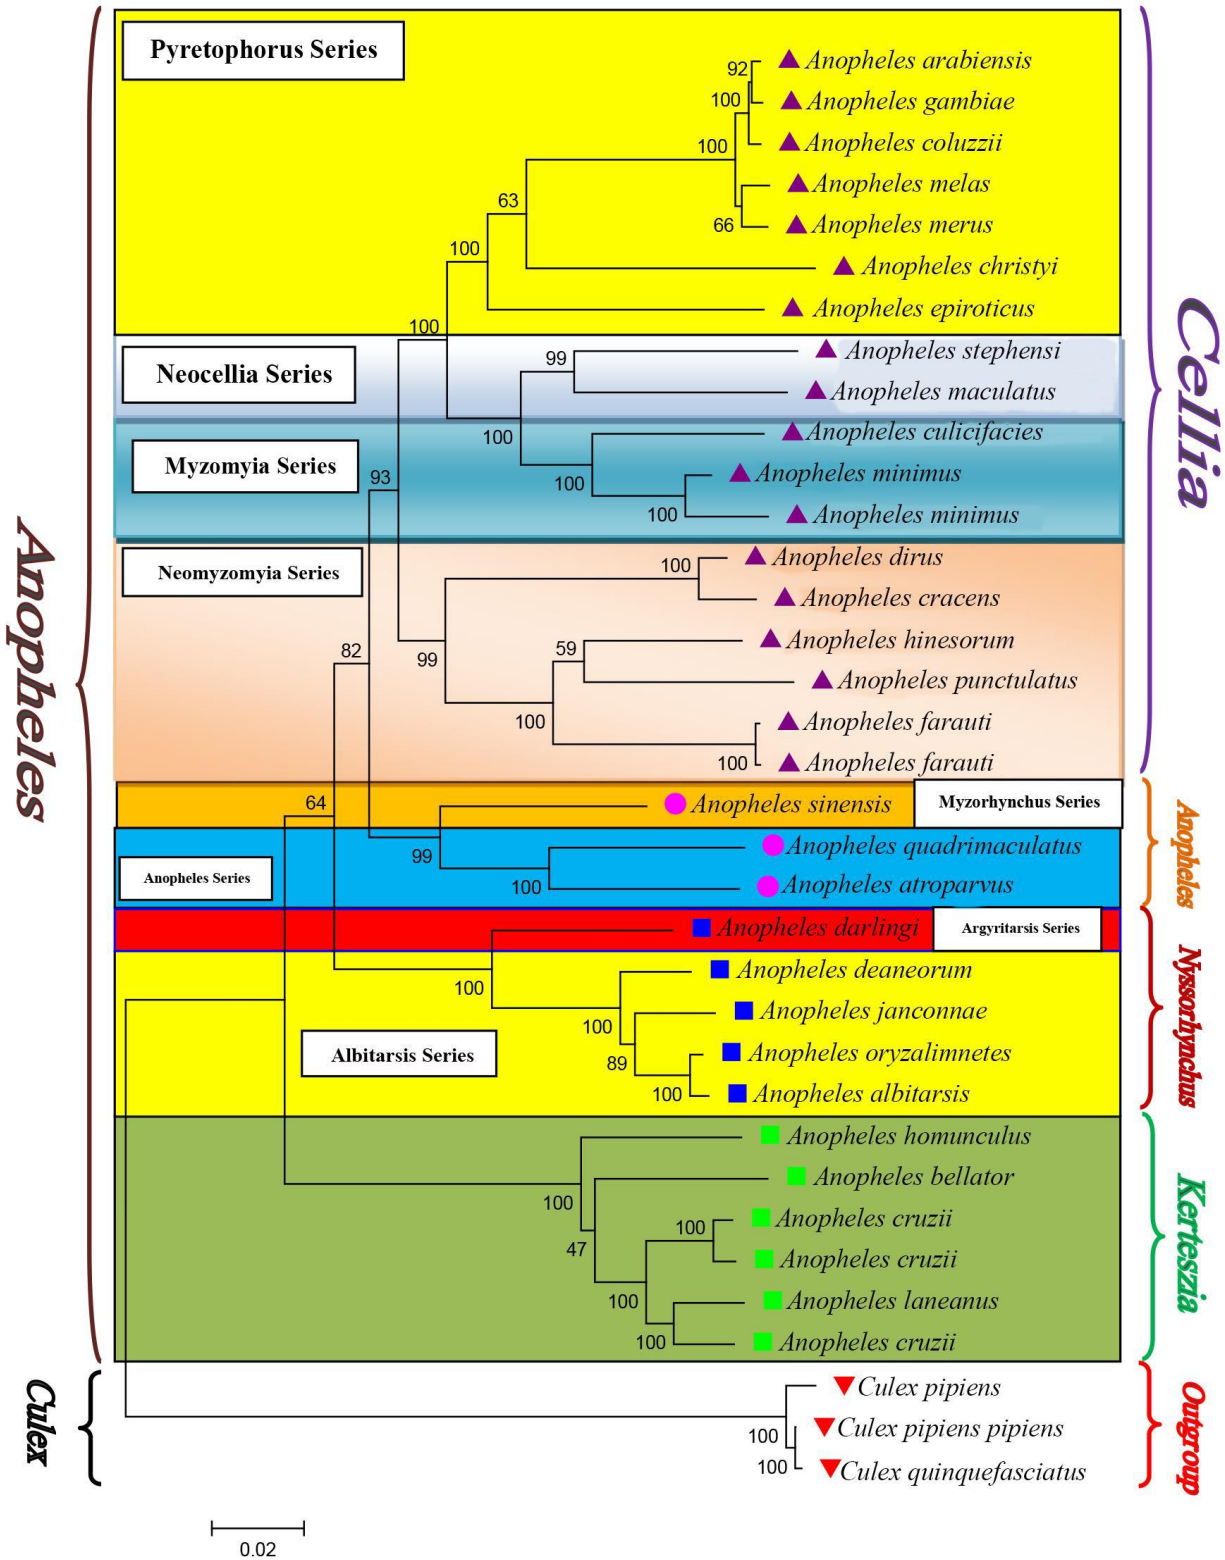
Anopheles

Pyretophorus Series

92 Anopheles arabiensis
100 Anopheles gambiae
100 Anopheles coluzzii
Anopheles melas
66 Anopheles merus
63
100 Anopheles christyi
Anopheles epiroticus
100

Neocellia Series
99 Anopheles stephensi
Anopheles maculatus

Myzomyia Series
100 Anopheles culicifacies
100 Anopheles minimus
100 Anopheles minimus
93

Neomyzomyia Series
100 Anopheles dirus
Anopheles cracens
99
59 Anopheles hinesorum
Anopheles punctulatus
100 Anopheles farauti
100 Anopheles farauti
82

64 Anopheles sinensis
Myzorhynchus Series
99
Anopheles Series
100 Anopheles quadrimaculatus
Anopheles atroparvus

Anopheles darlingi
Argyritarsis Series
100 Anopheles deaneorum
100 Anopheles janconnae
Albitarsis Series
89 Anopheles oryzalimnetes
100 Anopheles albitarsis

Anopheles homunculus
Anopheles bellator
100
100 Anopheles cruzii
47 Anopheles cruzii
100 Anopheles laneanus
100 Anopheles cruzii

Culex
Culex pipiens
100 Culex pipiens pipiens
100 Culex quinquefasciatus

0.02

Cellia
Anopheles
Nyssorhynchus
Kerteszia
Outgroup